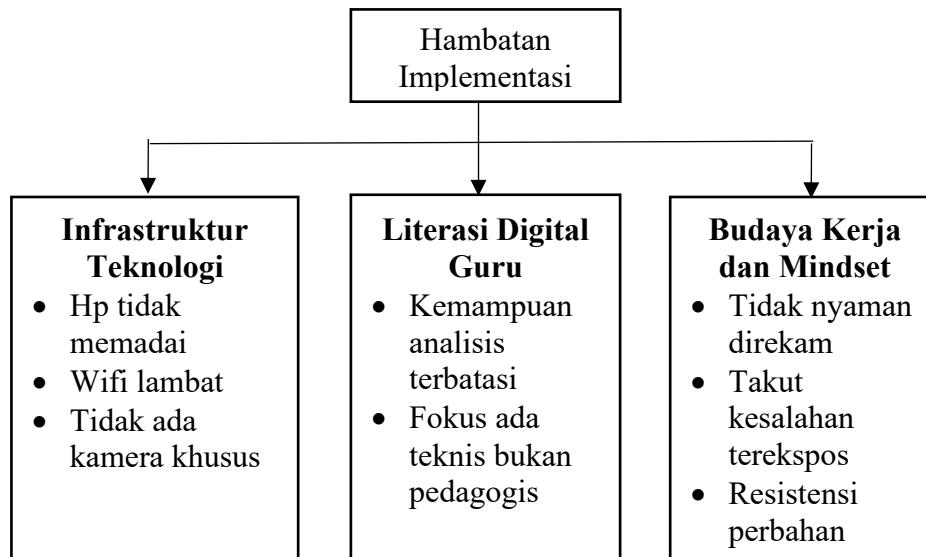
Hambatan Implementasi

**Infrastruktur Teknologi**
- Hp tidak memadai
- Wifi lambat
- Tidak ada kamera khusus

**Literasi Digital Guru**
- Kemampuan analisis terbatasi
- Fokus ada teknis bukan pedagogis

**Budaya Kerja dan Mindset**
- Tidak nyaman direkam
- Takut kesalahan terekspos
- Resistensi perbahan